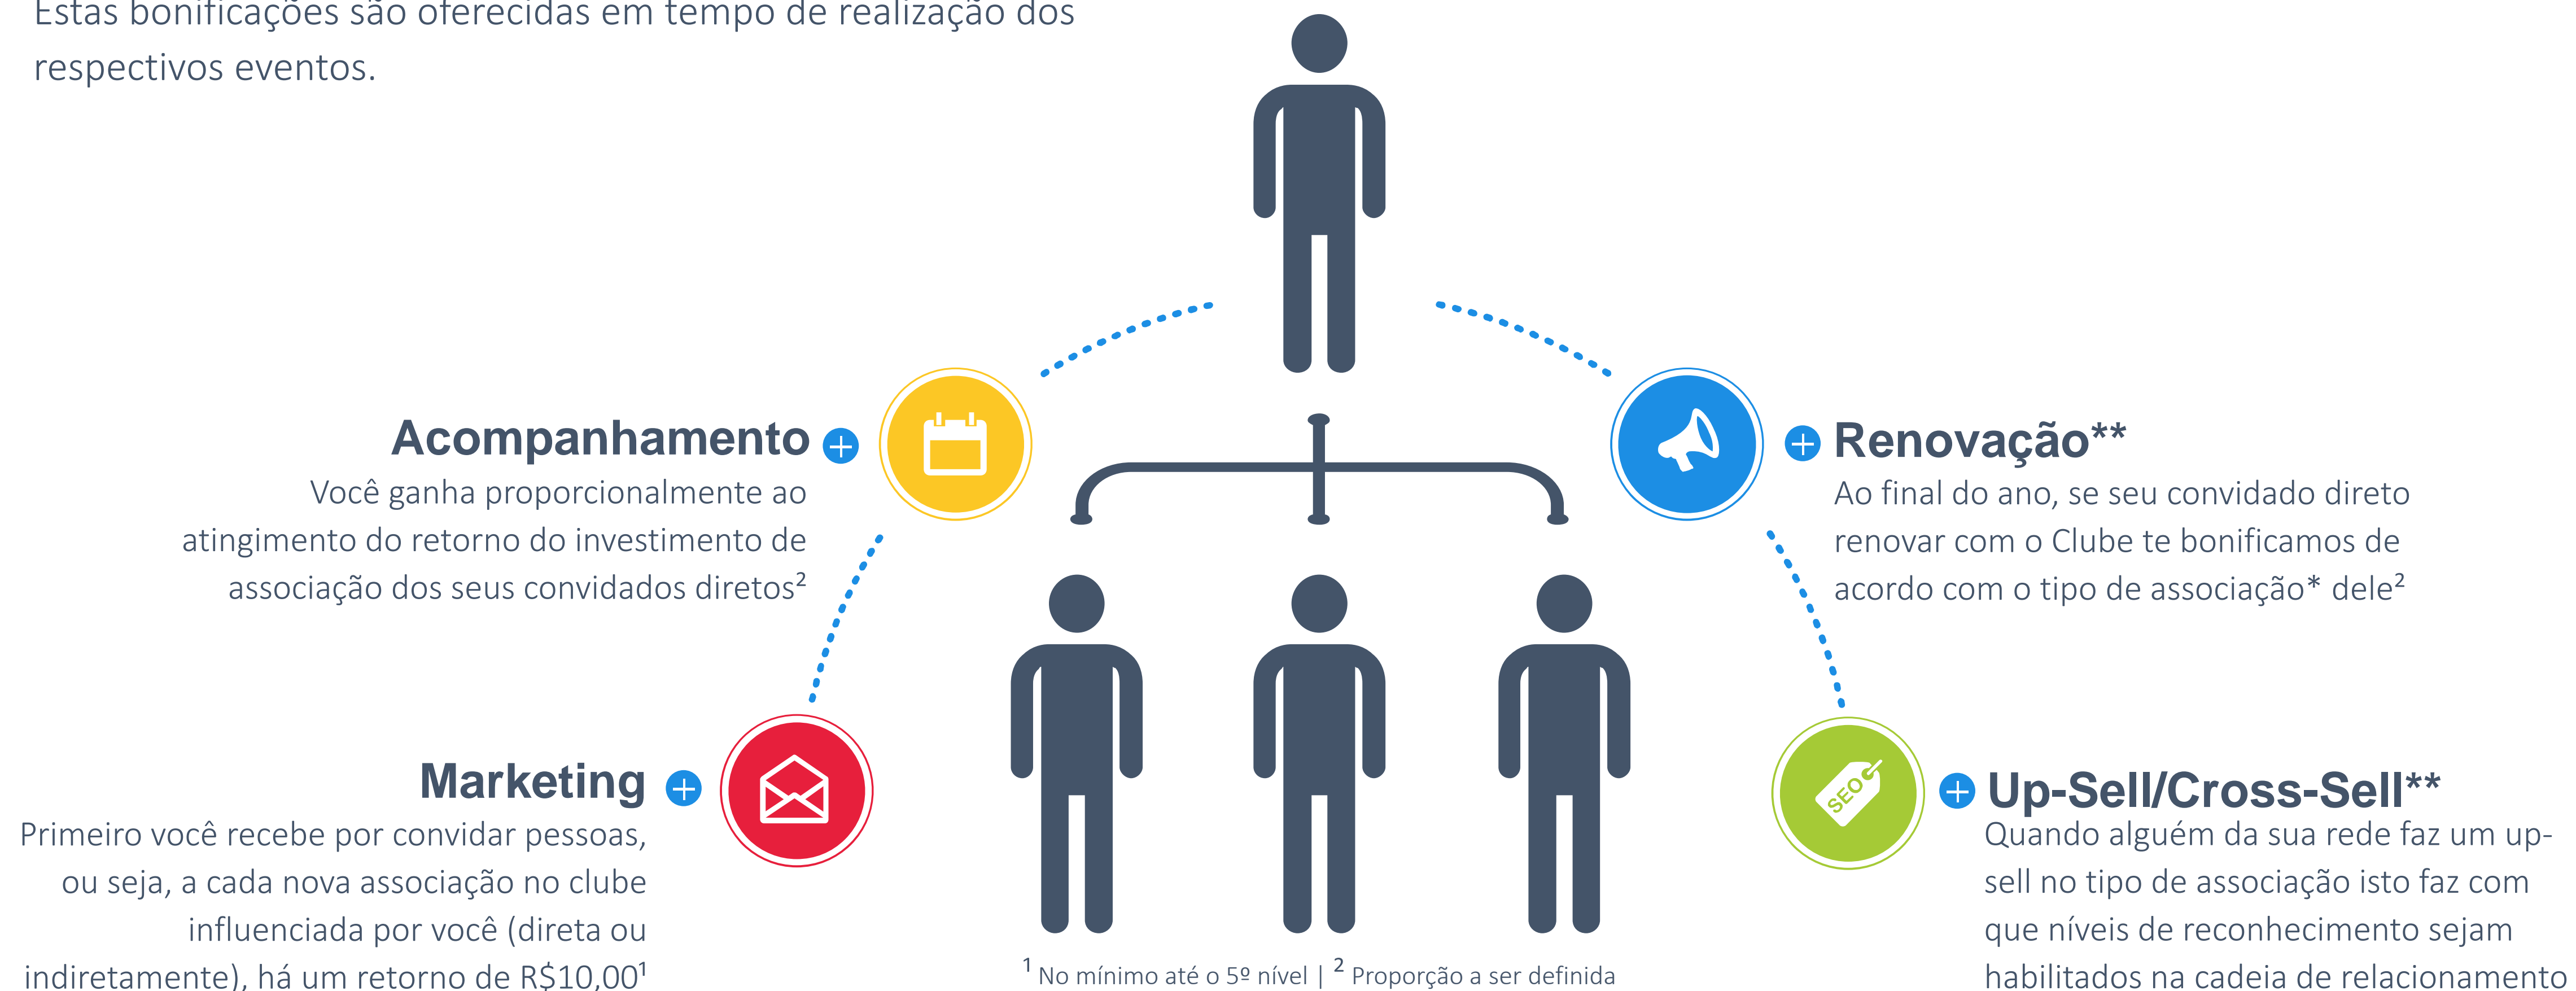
Estas bonificações são oferecidas em tempo de realização dos respectivos eventos.

Acompanhamento
Você ganha proporcionalmente ao atingimento do retorno do investimento de associação dos seus convidados diretos²

Renovação**
Ao final do ano, se seu convidado direto renovar com o Clube te bonificamos de acordo com o tipo de associação* dele²

Marketing
Primeiro você recebe por convidar pessoas, ou seja, a cada nova associação no clube influenciada por você (direta ou indiretamente), há um retorno de R$10,00¹

SEO

Up-Sell/Cross-Sell**
Quando alguém da sua rede faz um up-sell no tipo de associação isto faz com que níveis de reconhecimento sejam habilitados na cadeia de relacionamento

¹ No mínimo até o 5º nível | ² Proporção a ser definida